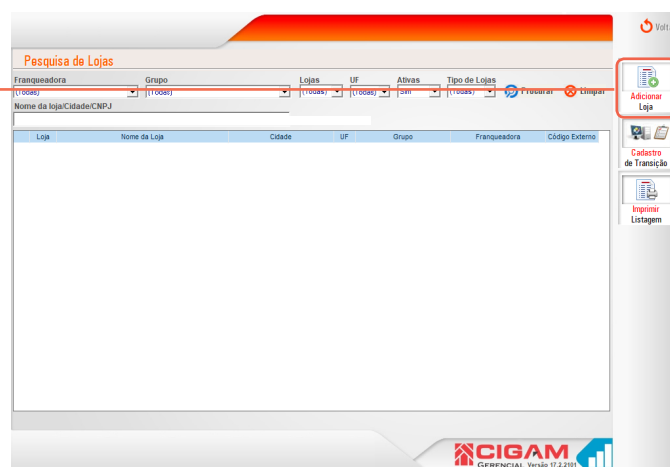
Volt

Pesquisa de Lojas

Franqueadora
(Todas)
Grupo
(Todas)
Lojas
(Todas)
UF
(Todas)
Ativas
Sim
Tipo de Lojas
(Todas)
Procurar
Limpar

Nome da loja/Cidade/CNPJ

| Loja | Nome da Loja | Cidade | UF | Grupo | Franqueadora | Código Externo |
|---|---|---|---|---|---|---|

Adicionar Loja

Cadastro de Transição

Imprimir Listagem

CIGAM
GERENCIAL Versão 17.2.2101